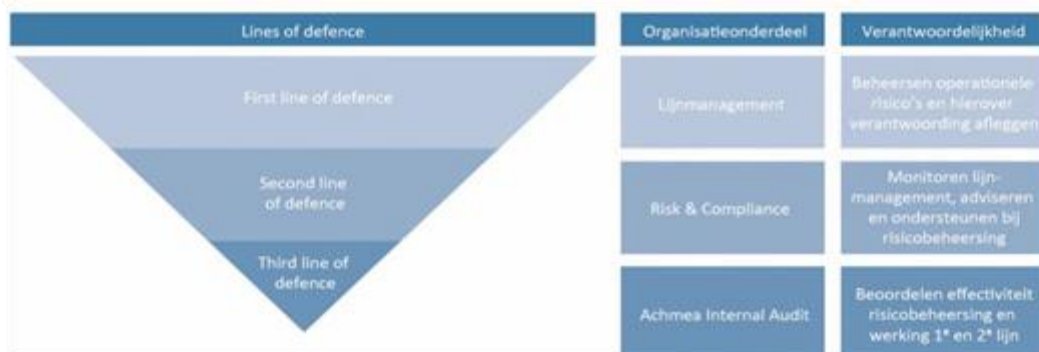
Lines of defence

First line of defence

Second line of defence

Third line of defence

| Organisatieonderdeel | Verantwoordelijkheid |
|---|---|
| Lijnmanagement | Beheersen operationele risico's en hierover verantwoording afleggen |
| Risk & Compliance | Monitoren lijnmanagement, adviseren en ondersteunen bij risicobeheersing |
| Achmea Internal Audit | Beoordelen effectiviteit risicobeheersing en werking 1$^e$ en 2$^e$ lijn |